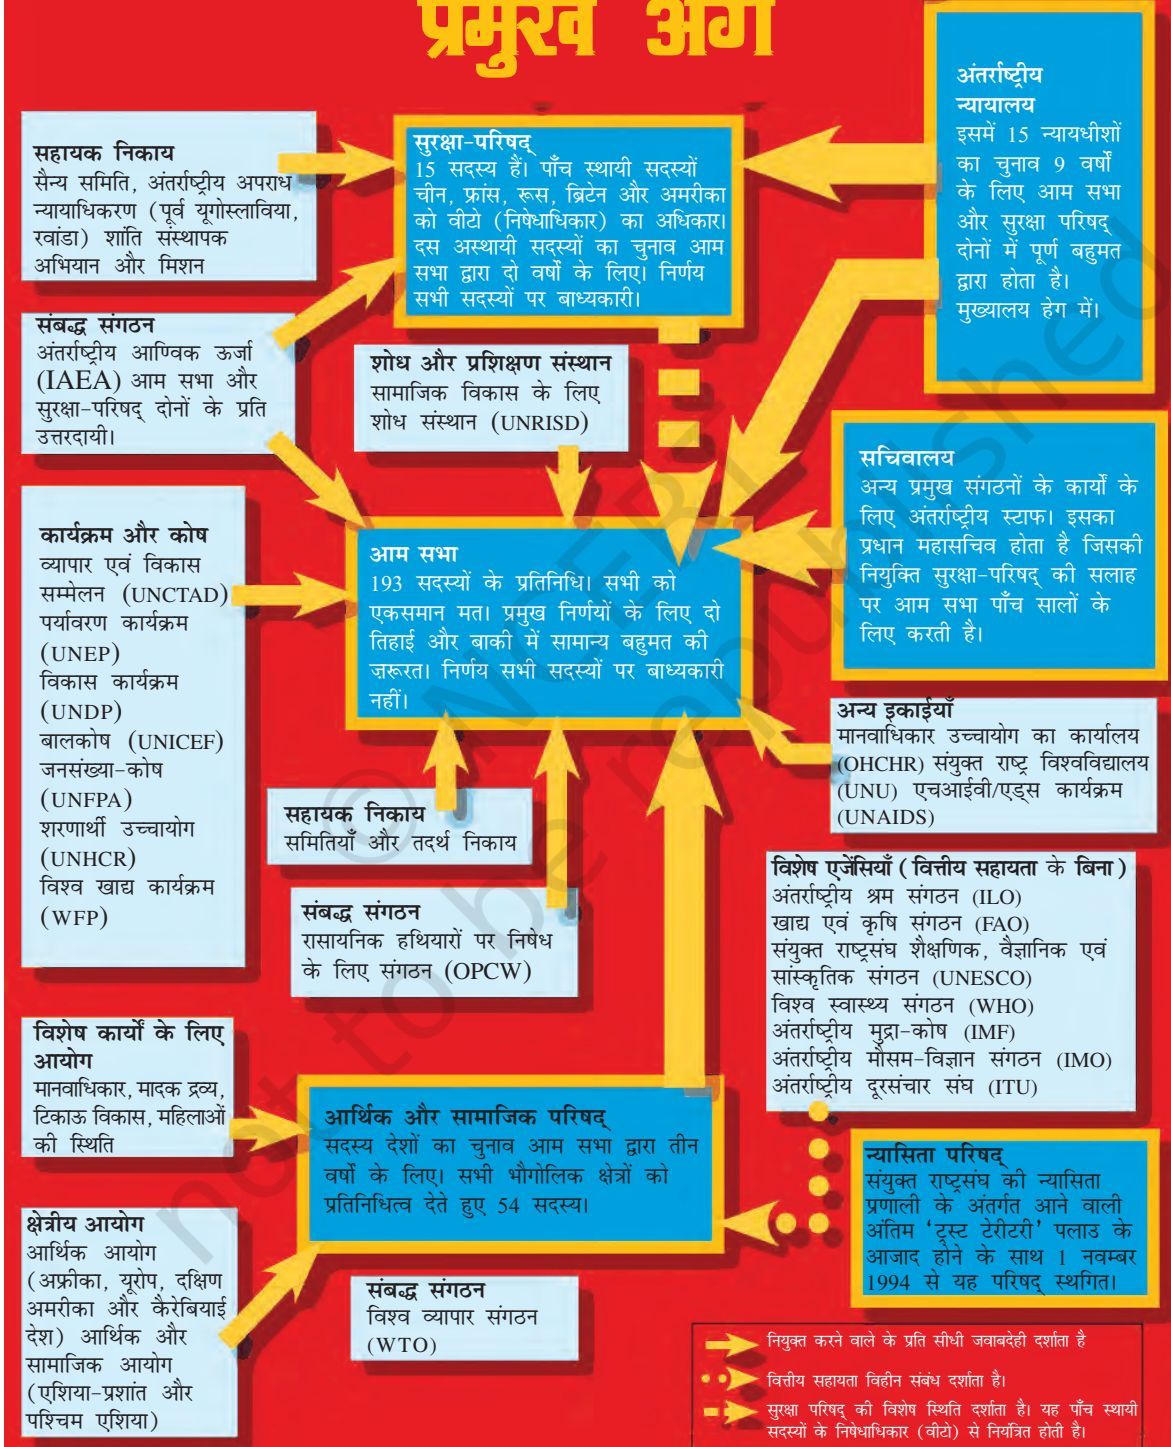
प्रमुख अंग

सहायक निकाय
सैन्य समिति, अंतर्राष्ट्रीय अपराध न्यायाधिकरण (पूर्व यूगोस्लाविया, रवांडा) शांति संस्थापक अभियान और मिशन

सुरक्षा-परिषद्
15 सदस्य हैं। पाँच स्थायी सदस्यों चीन, फ्रांस, रूस, ब्रिटेन और अमरीका को वीटो (निषेधाधिकार) का अधिकार। दस अस्थायी सदस्यों का चुनाव आम सभा द्वारा दो वर्षों के लिए। निर्णय सभी सदस्यों पर बाध्यकारी।

अंतर्राष्ट्रीय न्यायालय
इसमें 15 न्यायधीशों का चुनाव 9 वर्षों के लिए आम सभा और सुरक्षा परिषद् दोनों में पूर्ण बहुमत द्वारा होता है। मुख्यालय हेग में।

संबद्ध संगठन
अंतर्राष्ट्रीय आण्विक ऊर्जा (IAEA) आम सभा और सुरक्षा-परिषद् दोनों के प्रति उत्तरदायी।

शोध और प्रशिक्षण संस्थान
सामाजिक विकास के लिए शोध संस्थान (UNRISD)

सचिवालय
अन्य प्रमुख संगठनों के कार्यों के लिए अंतर्राष्ट्रीय स्टाफ। इसका प्रधान महासचिव होता है जिसकी नियुक्ति सुरक्षा-परिषद् की सलाह पर आम सभा पाँच सालों के लिए करती है।

कार्यक्रम और कोष
व्यापार एवं विकास सम्मेलन (UNCTAD) पर्यावरण कार्यक्रम (UNEP) विकास कार्यक्रम (UNDP) बालकोष (UNICEF) जनसंख्या-कोष (UNFPA) शरणार्थी उच्चायोग (UNHCR) विश्व खाद्य कार्यक्रम (WFP)

आम सभा
193 सदस्यों के प्रतिनिधि। सभी को एकसमान मत। प्रमुख निर्णयों के लिए दो तिहाई और बाकी में सामान्य बहुमत की ज़रूरत। निर्णय सभी सदस्यों पर बाध्यकारी नहीं।

अन्य इकाईयाँ
मानवाधिकार उच्चायोग का कार्यालय (OHCHR) संयुक्त राष्ट्र विश्वविद्यालय (UNU) एचआईवी/एड्स कार्यक्रम (UNAIDS)

सहायक निकाय
समितियाँ और तदर्थ निकाय

विशेष एजेंसियाँ (वित्तीय सहायता के बिना)
अंतर्राष्ट्रीय श्रम संगठन (ILO)
खाद्य एवं कृषि संगठन (FAO)
संयुक्त राष्ट्रसंघ शैक्षणिक, वैज्ञानिक एवं सांस्कृतिक संगठन (UNESCO)
विश्व स्वास्थ्य संगठन (WHO)
अंतर्राष्ट्रीय मुद्रा-कोष (IMF)
अंतर्राष्ट्रीय मौसम-विज्ञान संगठन (IMO)
अंतर्राष्ट्रीय दूरसंचार संघ (ITU)

संबद्ध संगठन
रासायनिक हथियारों पर निषेध के लिए संगठन (OPCW)

विशेष कार्यों के लिए आयोग
मानवाधिकार, मादक द्रव्य, टिकाऊ विकास, महिलाओं की स्थिति

आर्थिक और सामाजिक परिषद्
सदस्य देशों का चुनाव आम सभा द्वारा तीन वर्षों के लिए। सभी भौगोलिक क्षेत्रों को प्रतिनिधित्व देते हुए 54 सदस्य।

न्यासिता परिषद्
संयुक्त राष्ट्रसंघ की न्यासिता प्रणाली के अंतर्गत आने वाली अंतिम 'ट्रस्ट टेरीटरी' पलाउ के आजाद होने के साथ 1 नवम्बर 1994 से यह परिषद् स्थगित।

क्षेत्रीय आयोग
आर्थिक आयोग (अफ्रीका, यूरोप, दक्षिण अमरीका और कैरेबियाई देश) आर्थिक और सामाजिक आयोग (एशिया-प्रशांत और पश्चिम एशिया)

संबद्ध संगठन
विश्व व्यापार संगठन (WTO)

नियुक्त करने वाले के प्रति सीधी जवाबदेही दर्शाता है
वित्तीय सहायता विहीन संबंध दर्शाता है।
सुरक्षा परिषद् की विशेष स्थिति दर्शाता है। यह पाँच स्थायी सदस्यों के निषेधाधिकार (वीटो) से नियंत्रित होती है।

not to be republished © NCERT